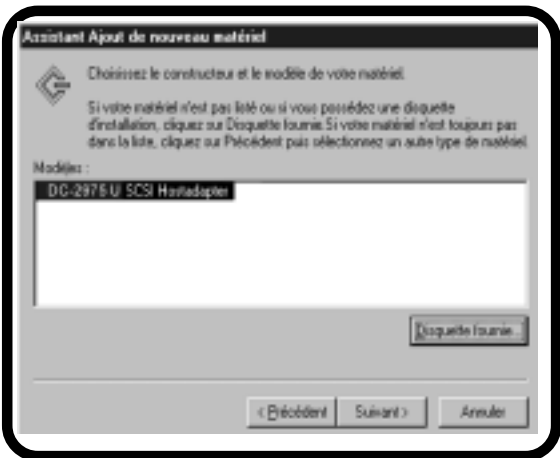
Assistant Ajout de nouveau matériel

Choisissez le constructeur et le modèle de votre matériel.

Si votre matériel n'est pas listé ou si vous possédez une disquette d'installation, cliquez sur Disquette fournie. Si votre matériel n'est toujours pas dans la liste, cliquez sur Précédent puis sélectionnez un autre type de matériel.

Modèles :

DC-2976 U SCSI Hostadapter

Disquette fournie...

< Précédent

Suivant >

Annuler